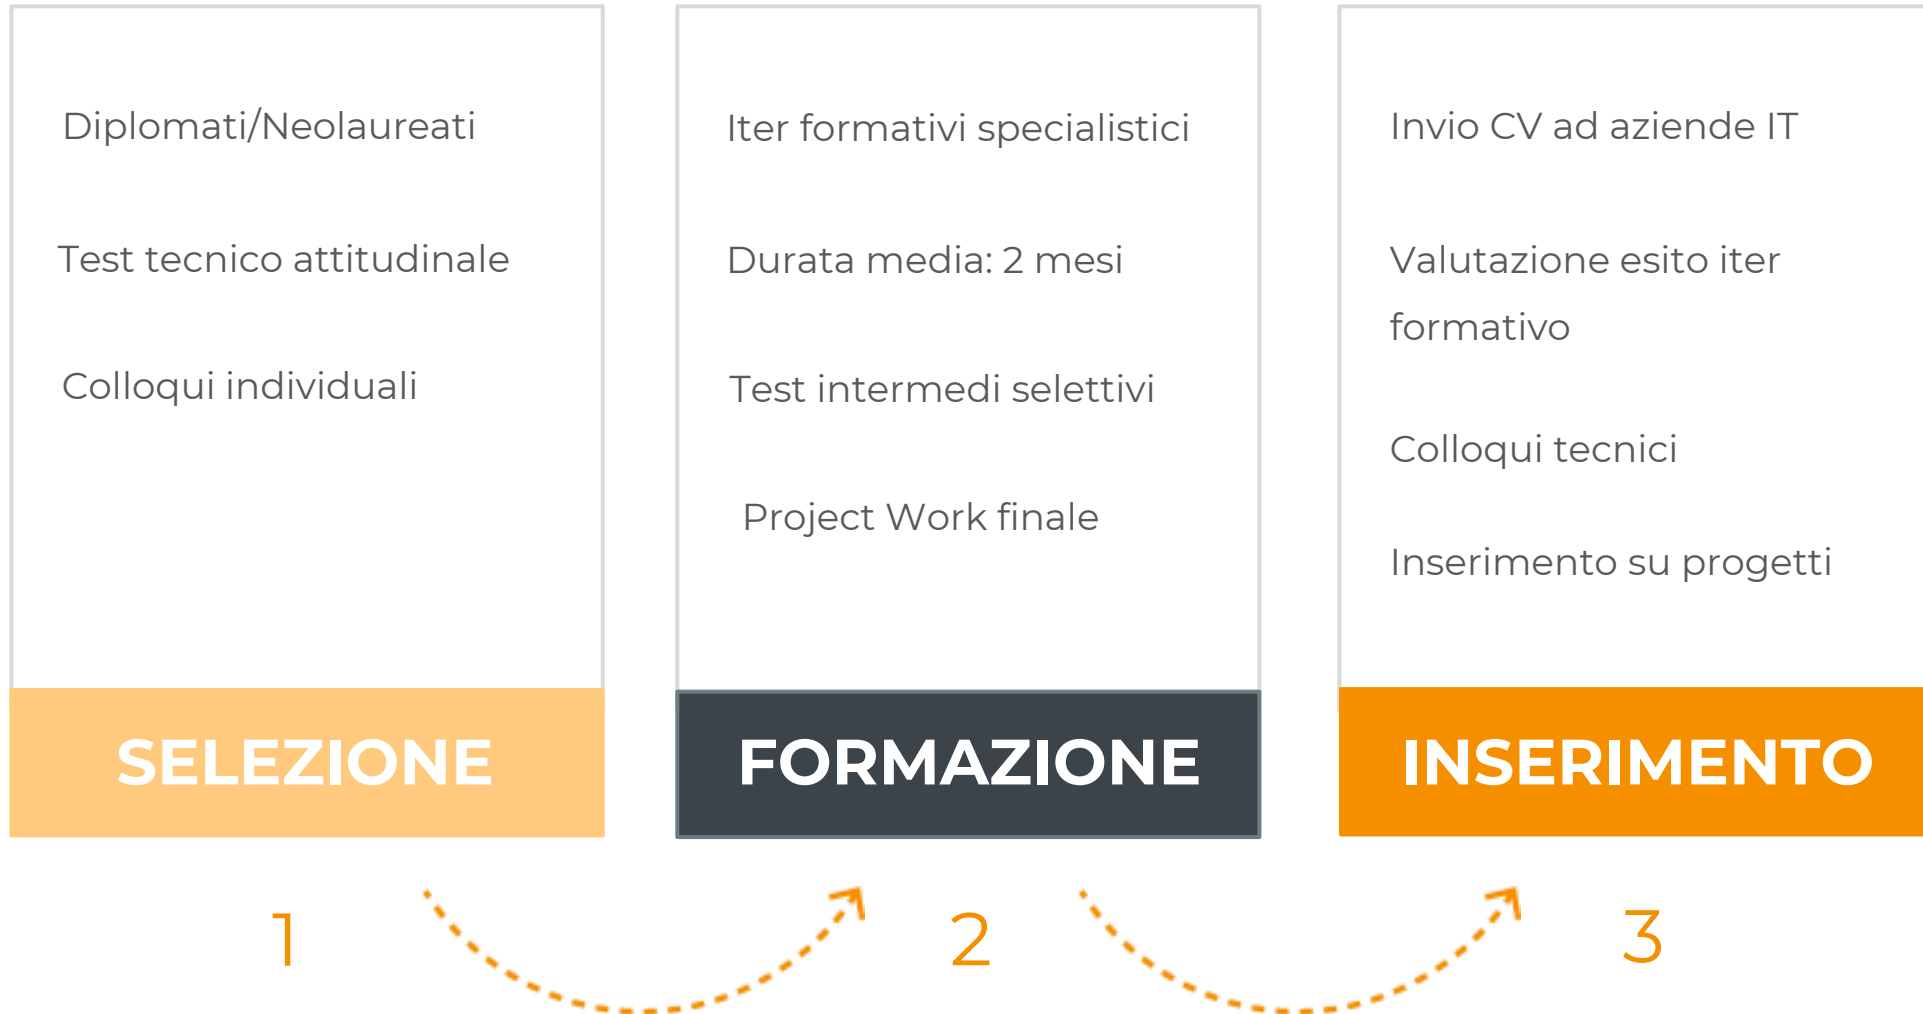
Diplomati/Neolaureati

Test tecnico attitudinale

Colloqui individuali

SELEZIONE

1

Iter formativi specialistici

Durata media: 2 mesi

Test intermedi selettivi

Project Work finale

FORMAZIONE

2

Invio CV ad aziende IT

Valutazione esito iter formativo

Colloqui tecnici

Inserimento su progetti

INSERIMENTO

3